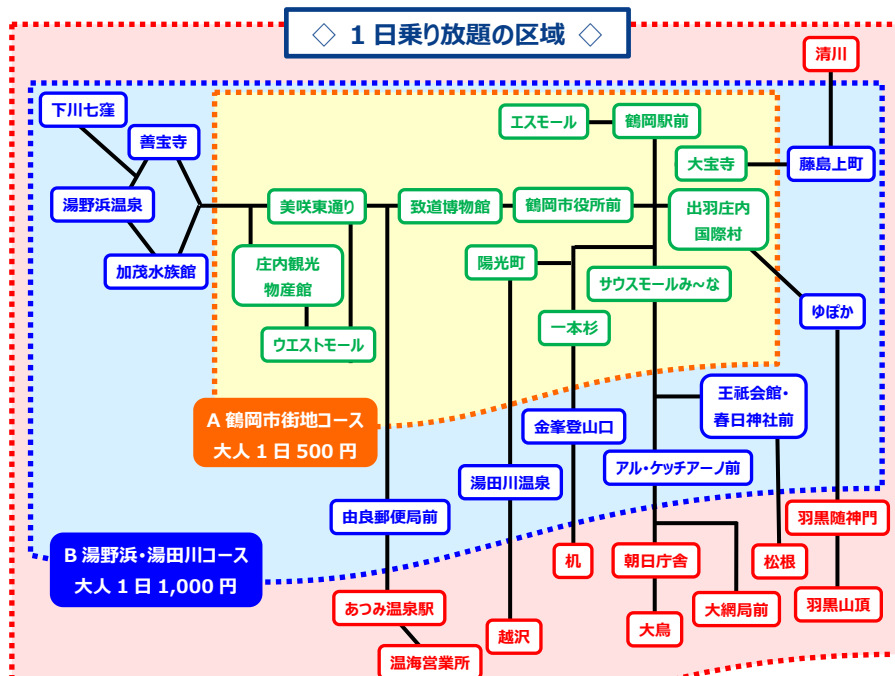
◇ 1日乗り放題の区域 ◇

清川

下川七窪

善宝寺

湯野浜温泉

加茂水族館

エスモール

鶴岡駅前

大宝寺

藤島上町

美咲東通り

致道博物館

鶴岡市役所前

出羽庄内国際村

庄内観光物産館

陽光町

サウスモールみ～な

ウエストモール

一本杉

ゆぽか

王祇会館・春日神社前

A 鶴岡市街地コース
大人 1 日 500 円

金峯登山口

湯田川温泉

アル・ケッチアーノ前

由良郵便局前

羽黒随神門

B 湯野浜・湯田川コース
大人 1 日 1,000 円

机

朝日庁舎

松根

あつみ温泉駅

大網局前

羽黒山頂

越沢

大鳥

温海営業所